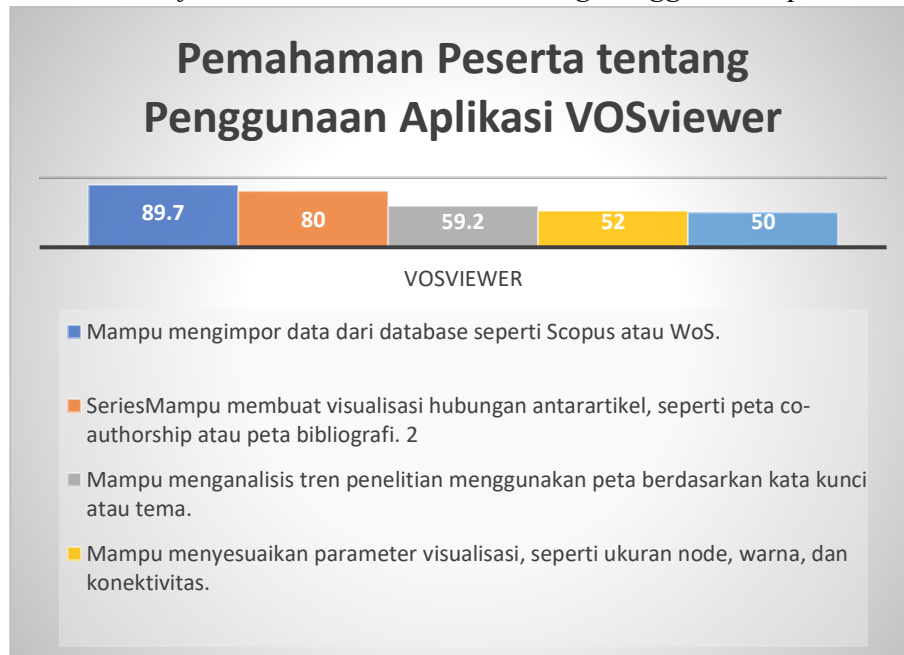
Pemahaman Peserta tentang Penggunaan Aplikasi VOSviewer

89.7
80
59.2
52
50

VOSVIEWER

Mampu mengimpor data dari database seperti Scopus atau WoS.

SeriesMampu membuat visualisasi hubungan antarartikel, seperti peta co-authorship atau peta bibliografi. 2

Mampu menganalisis tren penelitian menggunakan peta berdasarkan kata kunci atau tema.

Mampu menyesuaikan parameter visualisasi, seperti ukuran node, warna, dan konektivitas.